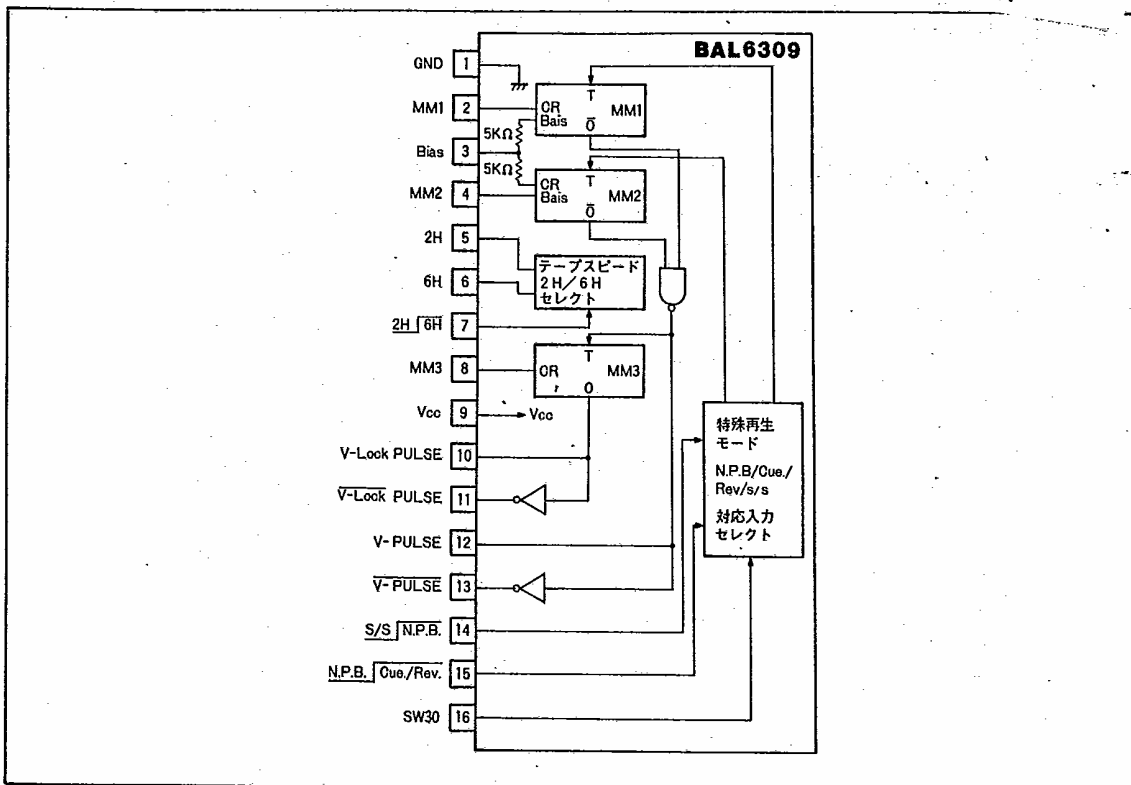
BAL6309

GND 1
MM1 2
Bias 3
MM2 4
2H 5
6H 6
$\overline{2H}$ $\overline{6H}$ 7
MM3 8
Vcc 9
V-Lock PULSE 10
$\overline{\text{V-Lock}}$ PULSE 11
V-PULSE 12
$\overline{\text{V-PULSE}}$ 13
$\overline{\text{S/S}}$ $\overline{\text{N.P.B.}}$ 14
$\overline{\text{N.P.B.}}$ $\overline{\text{Cue./Rev.}}$ 15
SW30 16

5KΩ
5KΩ

CR
Bais
T
$\overline{O}$
MM1

CR
Bais
T
$\overline{O}$
MM2

テープスピード
2H/6H
セレクト

CR
T
O
MM3

Vcc

特殊再生
モード
N.P.B/Cue./
Rev/s/s
対応入力
セレクト